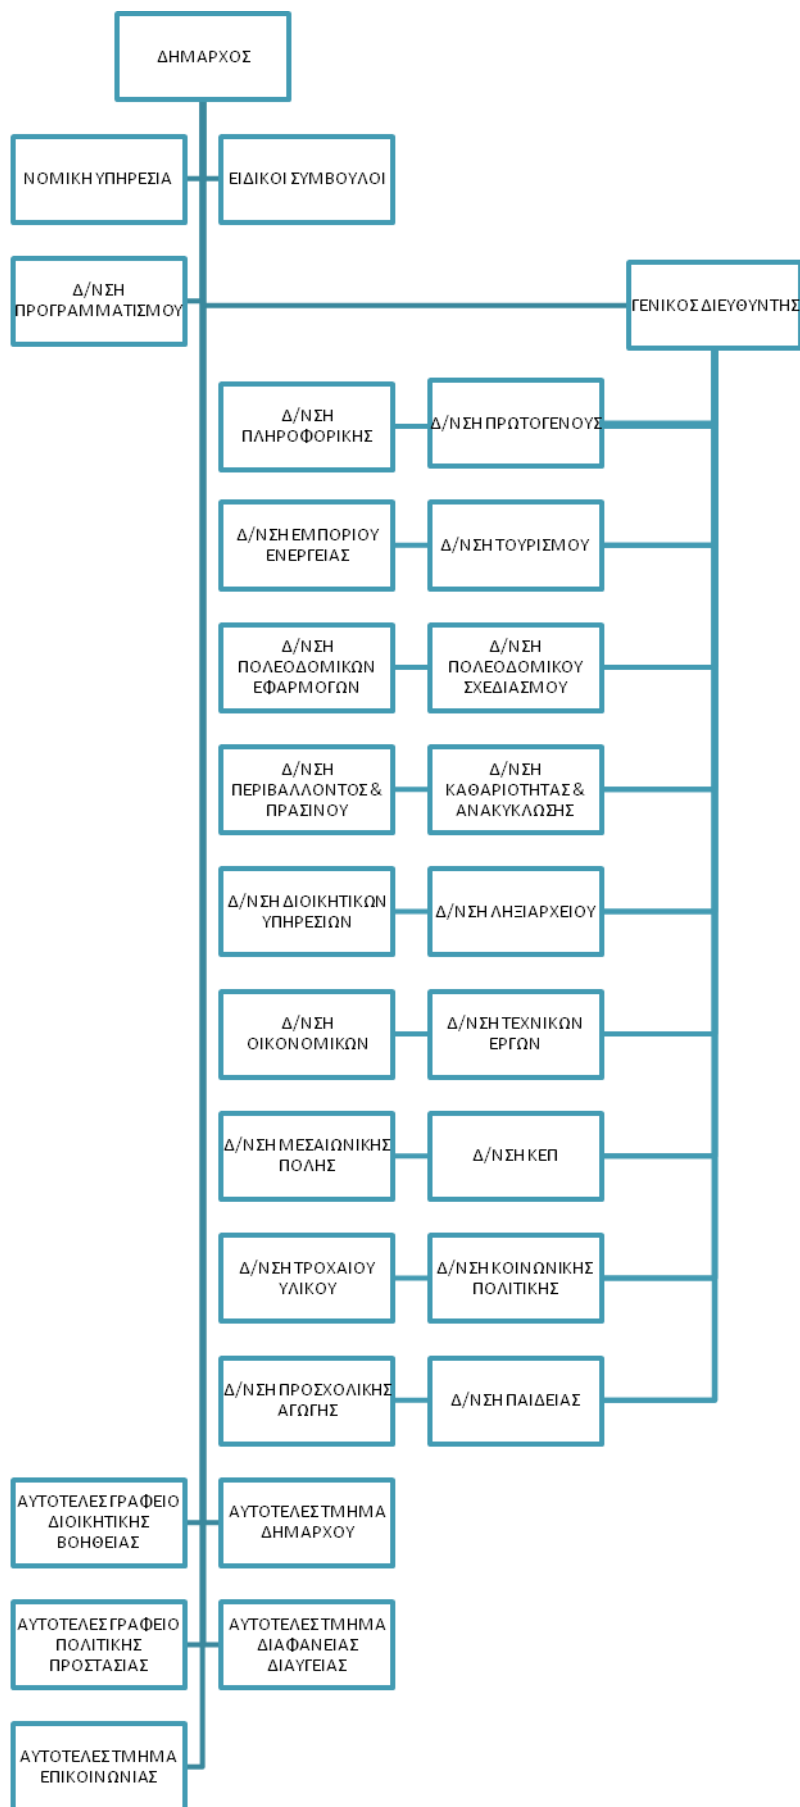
ΔΗΜΑΡΧΟΣ

ΝΟΜΙΚΗ ΥΠΗΡΕΣΙΑ

ΕΙΔΙΚΟΙ ΣΥΜΒΟΥΛΟΙ

Δ/ΝΣΗ ΠΡΟΓΡΑΜΜΑΤΙΣΜΟΥ

ΓΕΝΙΚΟΣ ΔΙΕΥΘΥΝΤΗΣ

Δ/ΝΣΗ ΠΛΗΡΟΦΟΡΙΚΗΣ

Δ/ΝΣΗ ΠΡΩΤΟΓΕΝΟΥΣ

Δ/ΝΣΗ ΕΜΠΟΡΙΟΥ ΕΝΕΡΓΕΙΑΣ

Δ/ΝΣΗ ΤΟΥΡΙΣΜΟΥ

Δ/ΝΣΗ ΠΟΛΕΟΔΟΜΙΚΩΝ ΕΦΑΡΜΟΓΩΝ

Δ/ΝΣΗ ΠΟΛΕΟΔΟΜΙΚΟΥ ΣΧΕΔΙΑΣΜΟΥ

Δ/ΝΣΗ ΠΕΡΙΒΑΛΛΟΝΤΟΣ & ΠΡΑΣΙΝΟΥ

Δ/ΝΣΗ ΚΑΘΑΡΙΟΤΗΤΑΣ & ΑΝΑΚΥΚΛΩΣΗΣ

Δ/ΝΣΗ ΔΙΟΙΚΗΤΙΚΩΝ ΥΠΗΡΕΣΙΩΝ

Δ/ΝΣΗ ΛΗΞΙΑΡΧΕΙΟΥ

Δ/ΝΣΗ ΟΙΚΟΝΟΜΙΚΩΝ

Δ/ΝΣΗ ΤΕΧΝΙΚΩΝ ΕΡΓΩΝ

Δ/ΝΣΗ ΜΕΣΑΙΩΝΙΚΗΣ ΠΟΛΗΣ

Δ/ΝΣΗ ΚΕΠ

Δ/ΝΣΗ ΤΡΟΧΑΙΟΥ ΥΛΙΚΟΥ

Δ/ΝΣΗ ΚΟΙΝΩΝΙΚΗΣ ΠΟΛΙΤΙΚΗΣ

Δ/ΝΣΗ ΠΡΟΣΧΟΛΙΚΗΣ ΑΓΩΓΗΣ

Δ/ΝΣΗ ΠΑΙΔΕΙΑΣ

ΑΥΤΟΤΕΛΕΣ ΓΡΑΦΕΙΟ ΔΙΟΙΚΗΤΙΚΗΣ ΒΟΗΘΕΙΑΣ

ΑΥΤΟΤΕΛΕΣ ΤΜΗΜΑ ΔΗΜΑΡΧΟΥ

ΑΥΤΟΤΕΛΕΣ ΓΡΑΦΕΙΟ ΠΟΛΙΤΙΚΗΣ ΠΡΟΣΤΑΣΙΑΣ

ΑΥΤΟΤΕΛΕΣ ΤΜΗΜΑ ΔΙΑΦΑΝΕΙΑΣ ΔΙΑΥΓΕΙΑΣ

ΑΥΤΟΤΕΛΕΣ ΤΜΗΜΑ ΕΠΙΚΟΙΝΩΝΙΑΣ